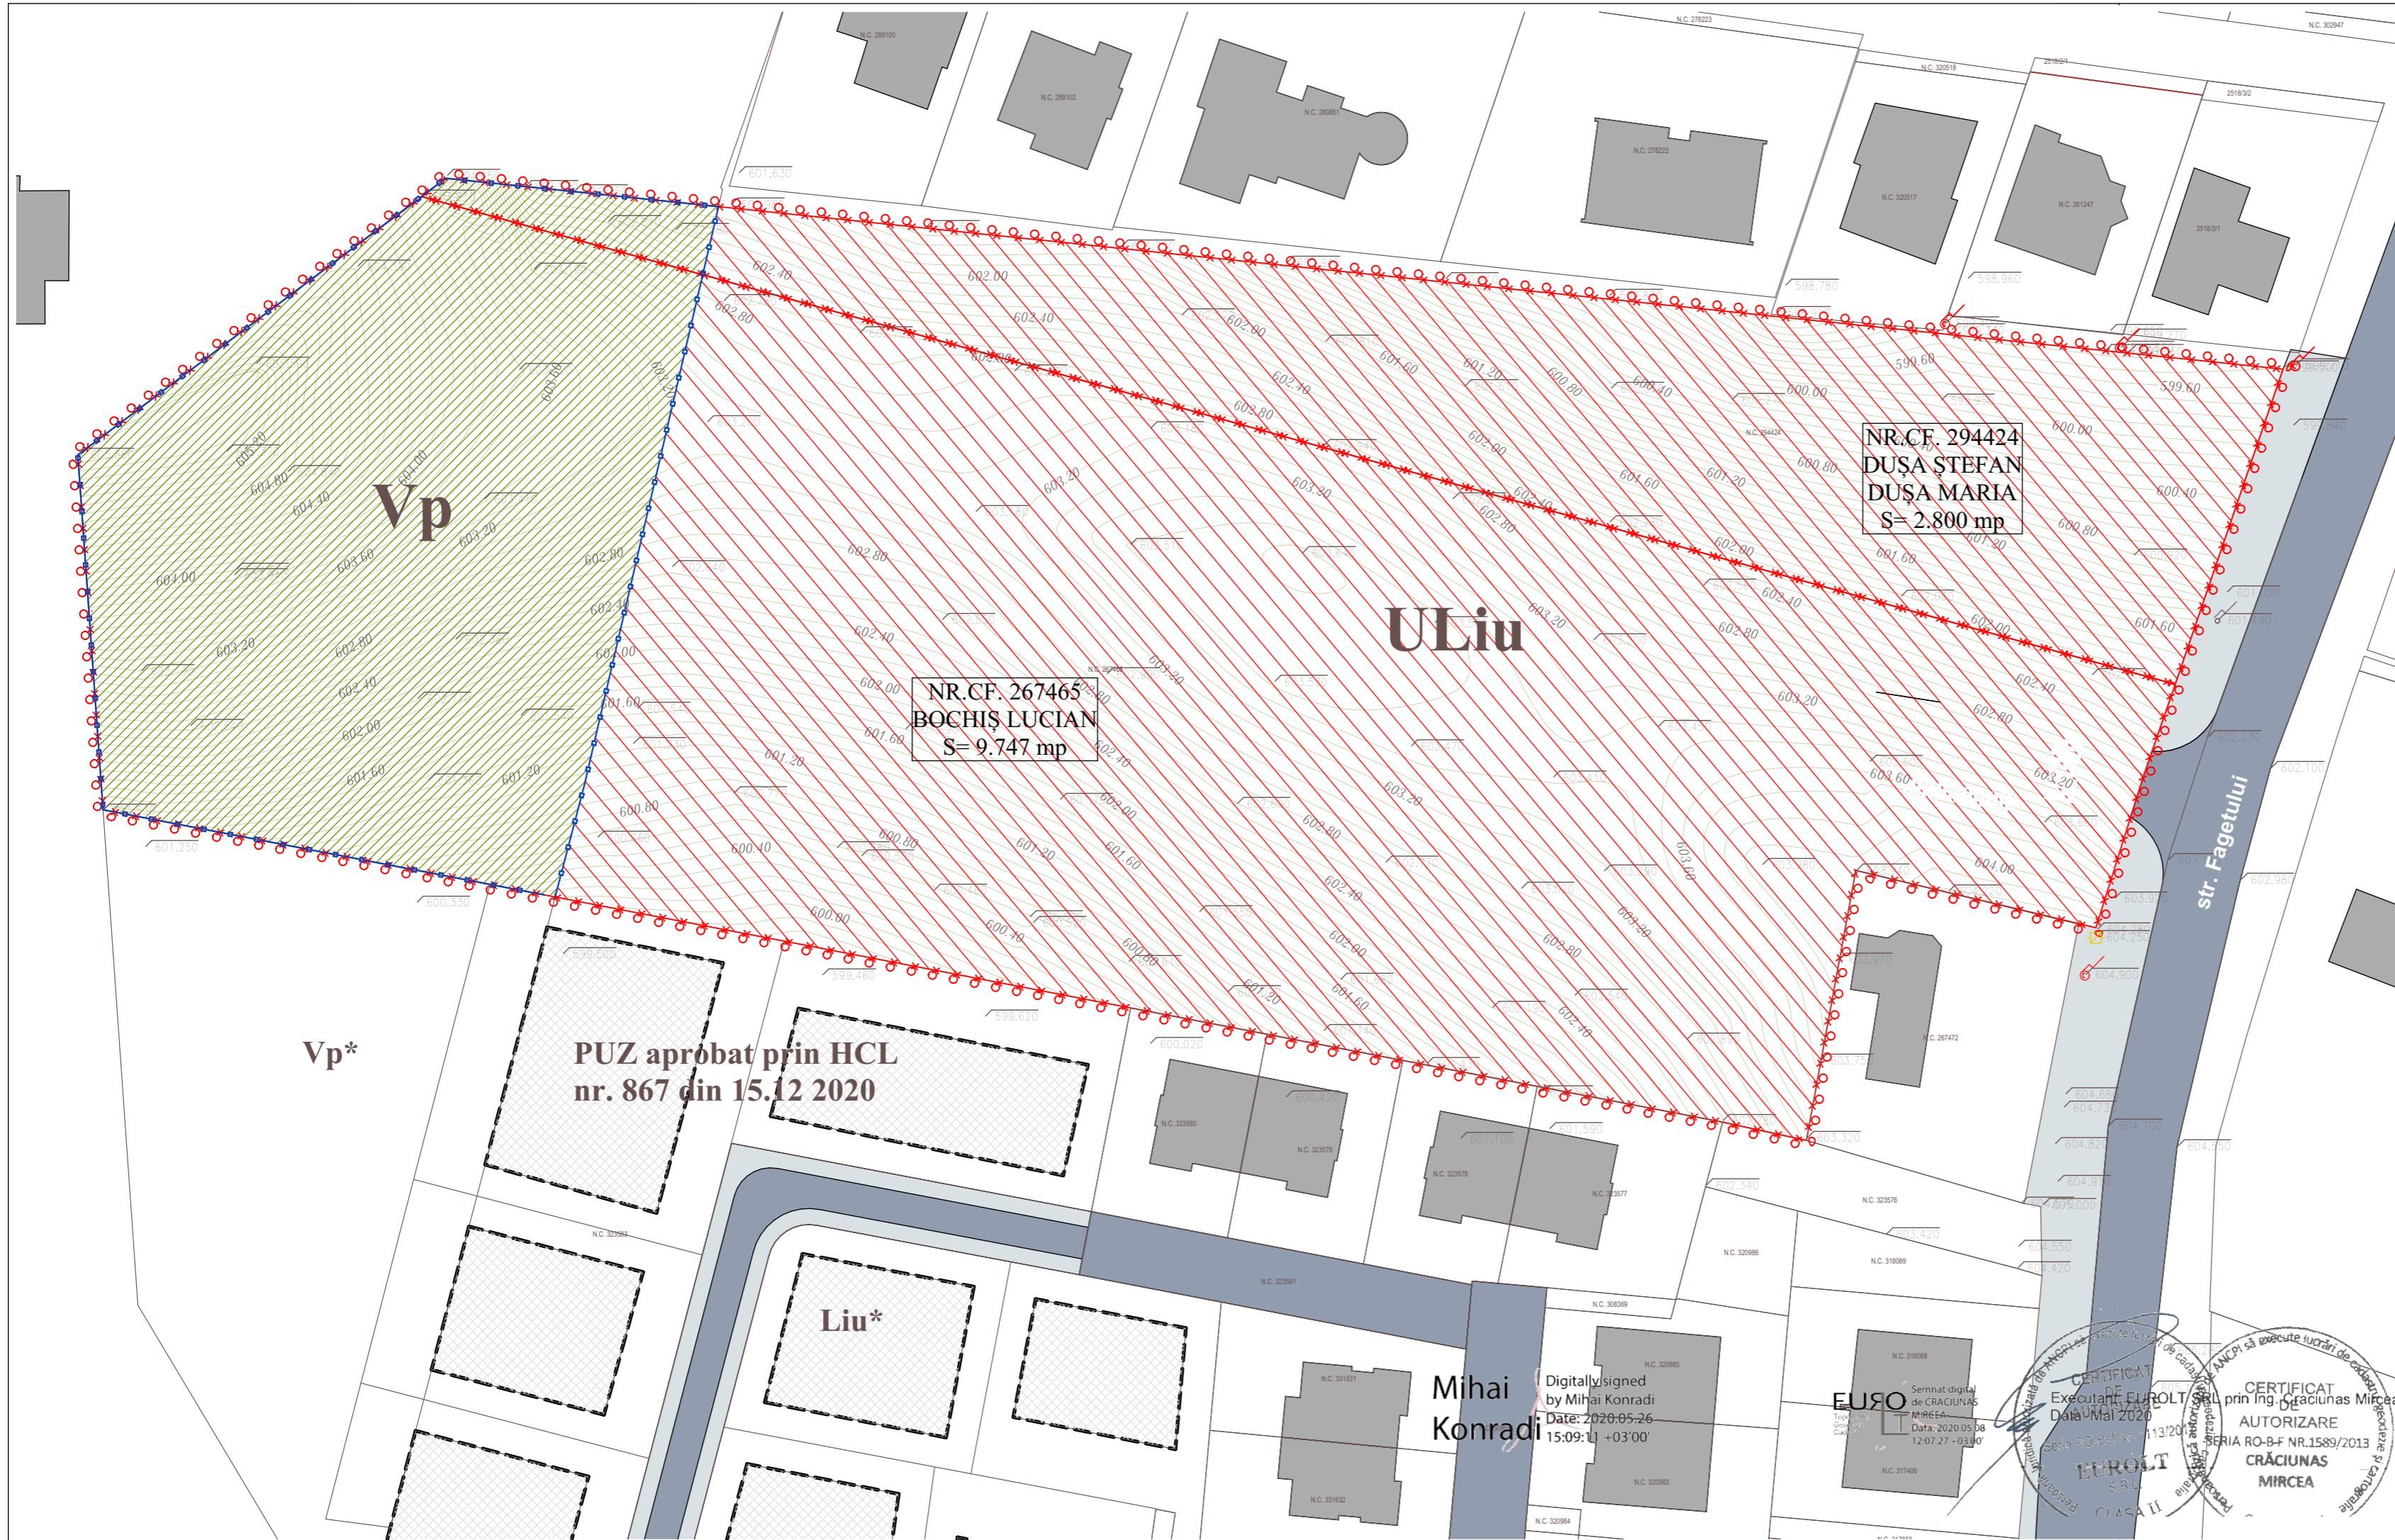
Vp

ULiu

NR.CF. 294424
DUŞA ŞTEFAN
DUŞA MARIA
S= 2.800 mp

NR.CF. 267465
BOCHIŞ LUCIAN
S= 9.747 mp

Vp*

PUZ aprobat prin HCL
nr. 867 din 15.12 2020

Liu*

str. Fagetului

Mihai Konradi

Digitally signed by Mihai Konradi
Date: 2020.05.26 15:09:11 +03'00'

EURO
Semnat digital de CRACIUNAS MIRCEA
Data: 2020.05.08 12:07:27 +03'00'

CERTIFICAT DE AUTORIZARE
Executant: EUROLT SRL
Data: Mai 2020
EUROLT S.R.L.
CLASA II

CERTIFICAT DE AUTORIZARE
prin Ing. Craciunas Mircea
SERIA RO-B-F NR.1589/2013
CRĂCIUNAS MIRCEA